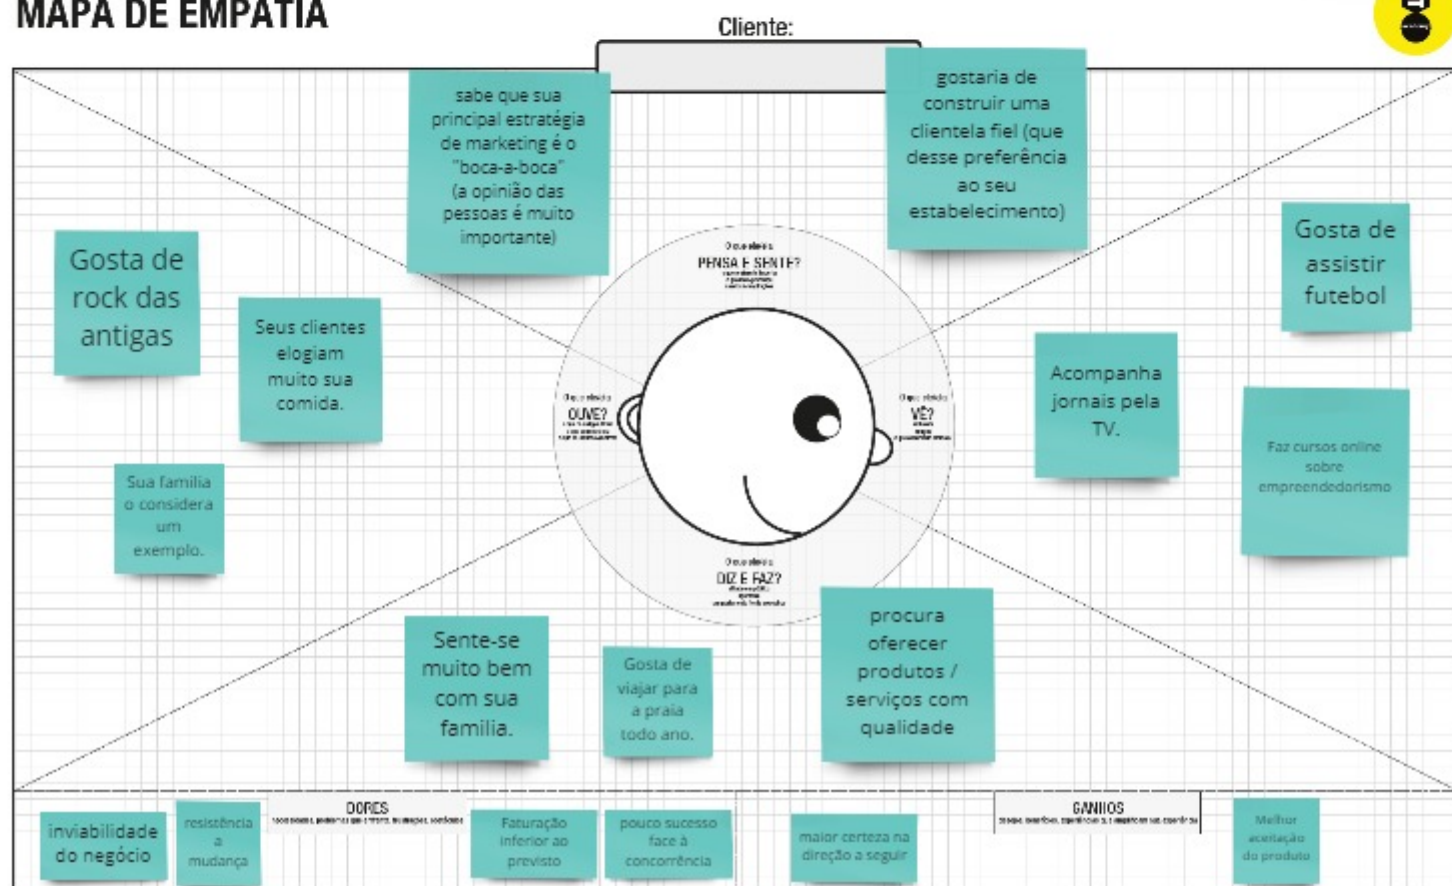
MAPA DE EMPATIA

Cliente:

sabe que sua principal estratégia de marketing é o "boca-a-boca" (a opinião das pessoas é muito importante)

gostaria de construir uma clientela fiel (que desse preferência ao seu estabelecimento)

Gosta de rock das antigas

Seus clientes elogiam muito sua comida.

Sua familia o considera um exemplo.

O que ele(a) PENSA E SENTE? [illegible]

O que ele(a) OUVE? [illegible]

O que ele(a) VÊ? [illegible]

O que ele(a) DIZ E FAZ? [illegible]

Gosta de assistir futebol

Acompanha jornais pela TV.

Faz cursos online sobre empreendedorismo

Sente-se muito bem com sua familia.

Gosta de viajar para a praia todo ano.

procura oferecer produtos / serviços com qualidade

DORES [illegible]

inviabilidade do negócio

resistência a mudança

Faturação inferior ao previsto

pouco sucesso face à concorrência

maior certeza na direção a seguir

GANHOS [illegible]

Melhor aceitação do produto